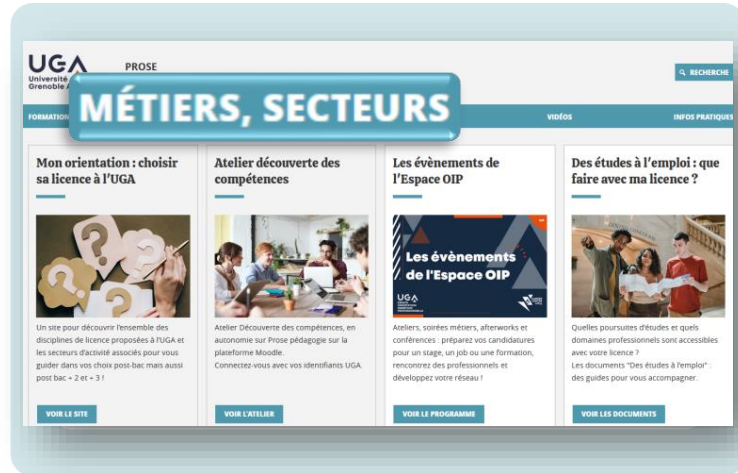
UGA Université Grenoble A

PROSE

RECHERCHE

MÉTIERS, SECTEURS

FORMATION

VIDÉOS

INFOS PRATIQUES

Mon orientation : choisir sa licence à l'UGA

Un site pour découvrir l'ensemble des disciplines de licence proposées à l'UGA et les secteurs d'activité associés pour vous guider dans vos choix post-bac mais aussi post bac + 2 et + 3 !

VOIR LE SITE

Atelier découverte des compétences

Atelier Découverte des compétences, en autonomie sur Prose pédagogie sur la plateforme Moodle.
Connectez-vous avec vos identifiants UGA.

VOIR L'ATELIER

Les évènements de l'Espace OIP

Les évènements de l'Espace OIP

UGA

Ateliers, soirées métiers, afterworks et conférences : préparez vos candidatures pour un stage, un job ou une formation, rencontrez des professionnels et développez votre réseau !

VOIR LE PROGRAMME

Des études à l'emploi : que faire avec ma licence ?

Quelles poursuites d'études et quels domaines professionnels sont accessibles avec votre licence ?
Les documents "Des études à l'emploi" : des guides pour vous accompagner.

VOIR LES DOCUMENTS